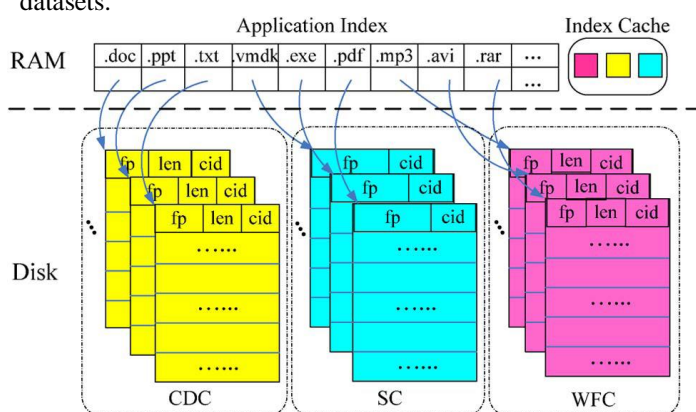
datasets.

Application Index

Index Cache

RAM

| .doc | .ppt | .txt | .vmdk | .exe | .pdf | .mp3 | .avi | .rar | … |
|---|---|---|---|---|---|---|---|---|---|
| | | | | | | | | | … |

Disk

fp len cid
fp len cid
fp len cid
……
……
……
CDC

fp cid
fp cid
fp cid
……
……
……
SC

fp len cid
fp len cid
fp len cid
……
……
……
WFC